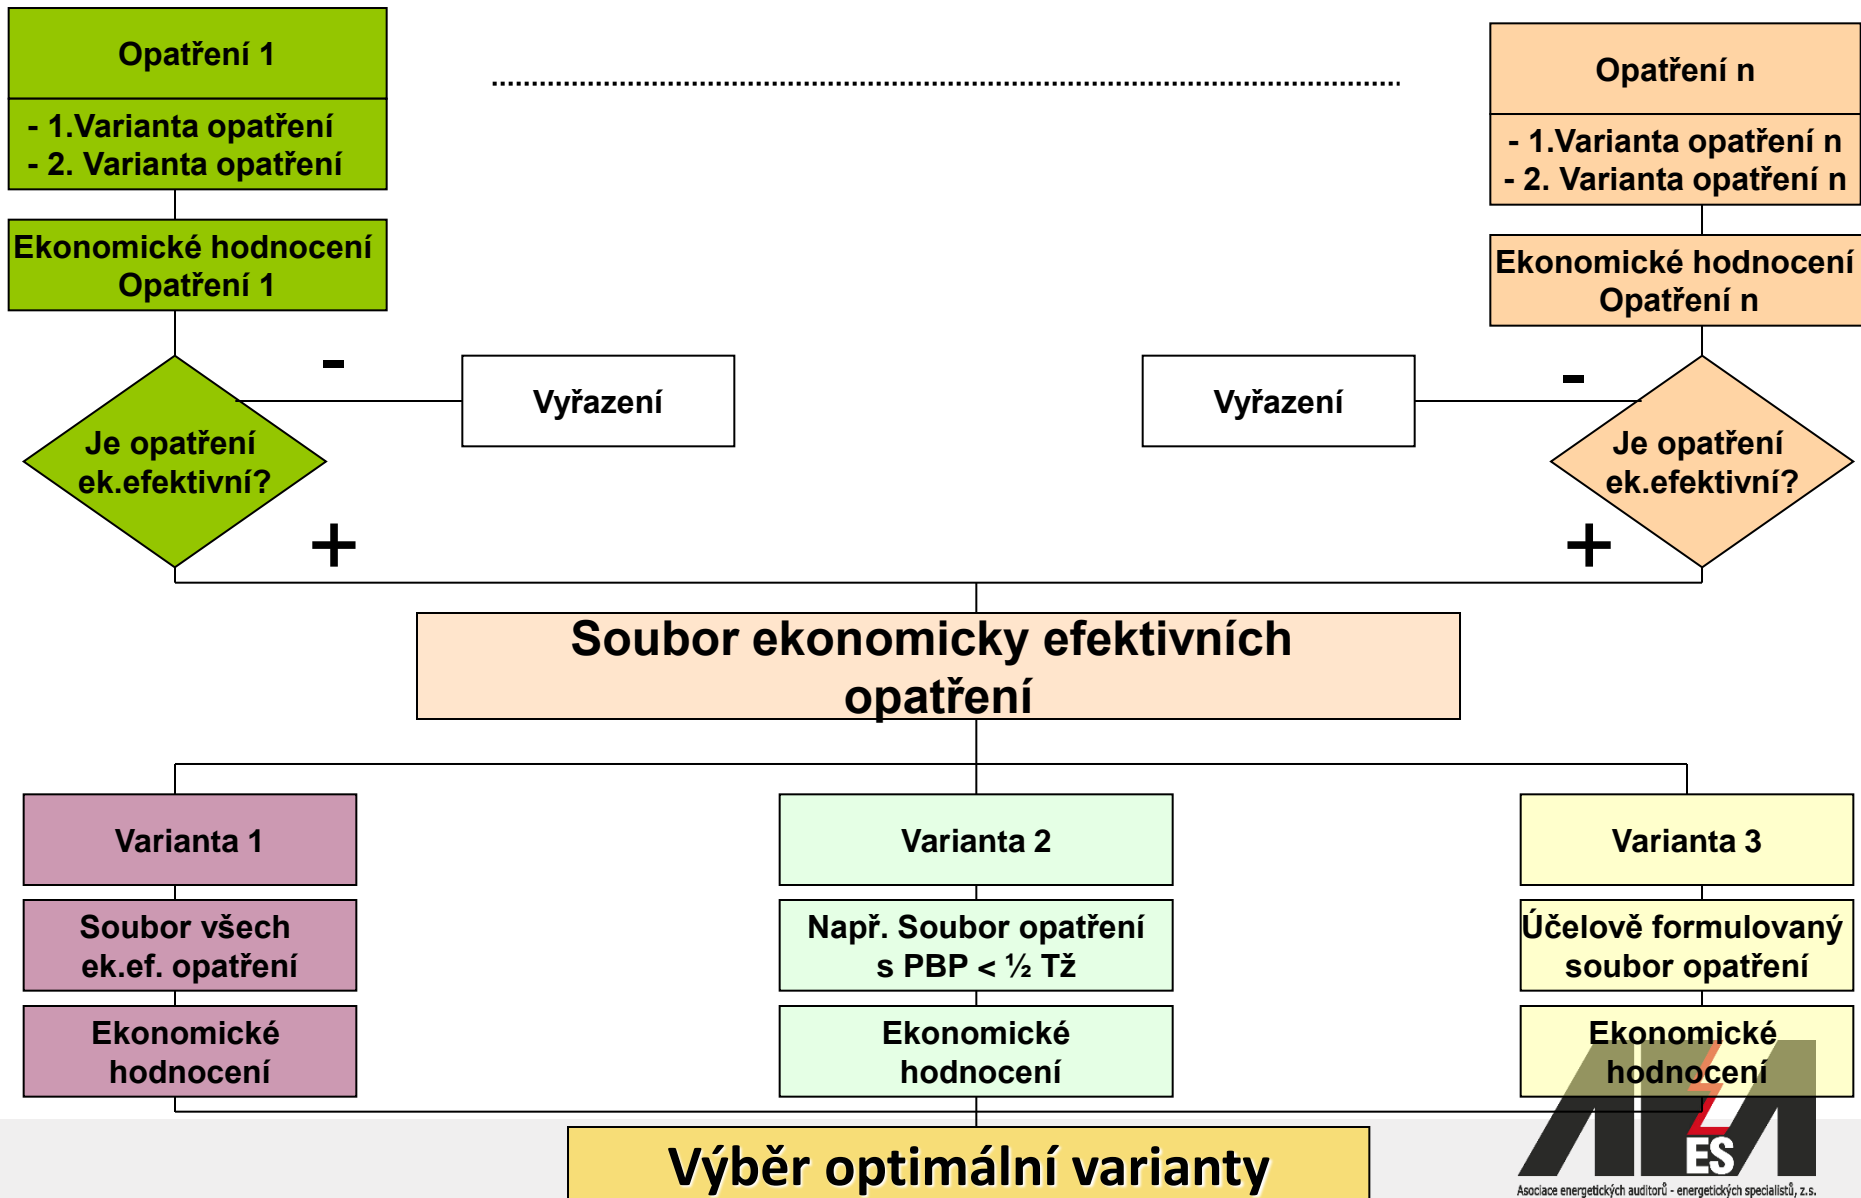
Opatření 1

- 1.Varianta opatření
- 2. Varianta opatření

Ekonomické hodnocení Opatření 1

........................................................................................................

Opatření n

- 1.Varianta opatření n
- 2. Varianta opatření n

Ekonomické hodnocení Opatření n

-

Vyřazení

Vyřazení

-

Je opatření ek.efektivní?

Je opatření ek.efektivní?

+

+

Soubor ekonomicky efektivních opatření

Varianta 1

Soubor všech ek.ef. opatření

Ekonomické hodnocení

Varianta 2

Např. Soubor opatření s PBP < ½ Tž

Ekonomické hodnocení

Varianta 3

Účelově formulovaný soubor opatření

Ekonomické hodnocení

Výběr optimální varianty

ES

Asociace energetických auditorů - energetických specialistů, z.s.